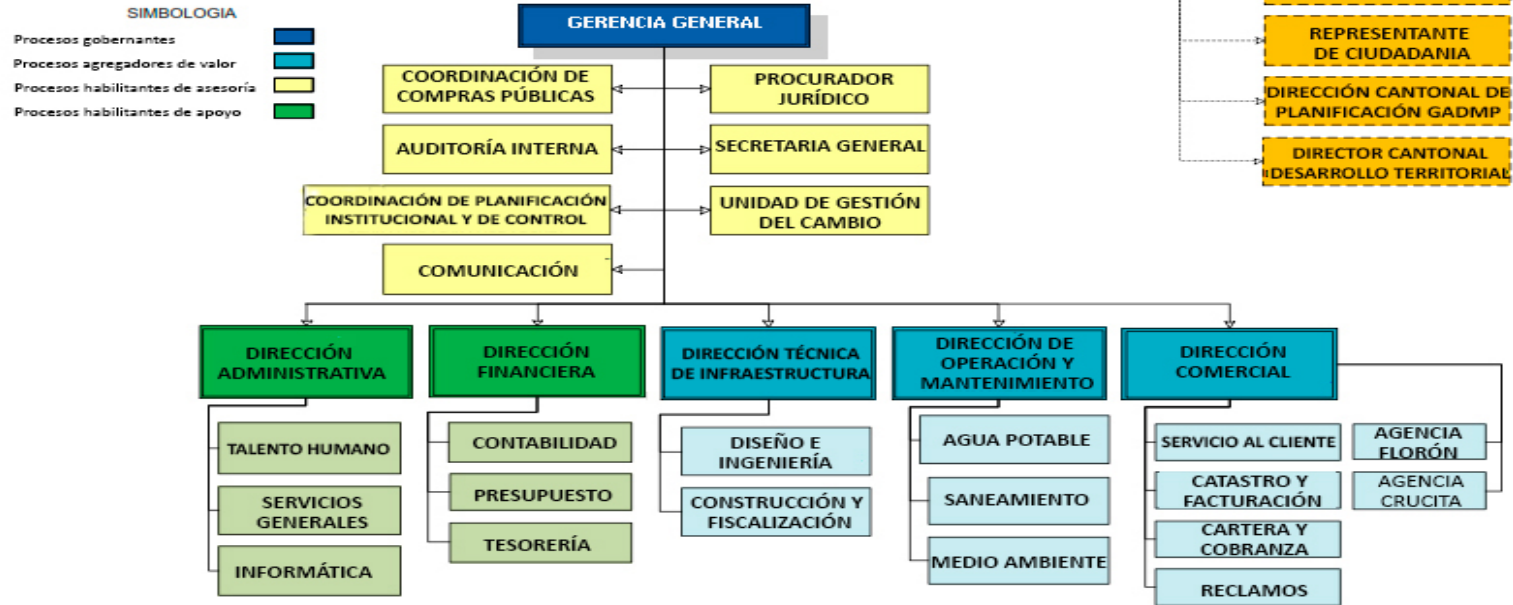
SIMBOLOGIA
Procesos gobernantes
Procesos agregadores de valor
Procesos habilitantes de asesoría
Procesos habilitantes de apoyo

GERENCIA GENERAL

REPRESENTANTE DE CIUDADANIA
DIRECCIÓN CANTONAL DE PLANIFICACIÓN GADMP
DIRECTOR CANTONAL DESARROLLO TERRITORIAL

COORDINACIÓN DE COMPRAS PÚBLICAS
PROCURADOR JURÍDICO
AUDITORÍA INTERNA
SECRETARIA GENERAL
COORDINACIÓN DE PLANIFICACIÓN INSTITUCIONAL Y DE CONTROL
UNIDAD DE GESTIÓN DEL CAMBIO
COMUNICACIÓN

DIRECCIÓN ADMINISTRATIVA
TALENTO HUMANO
SERVICIOS GENERALES
INFORMÁTICA

DIRECCIÓN FINANCIERA
CONTABILIDAD
PRESUPUESTO
TESORERÍA

DIRECCIÓN TÉCNICA DE INFRAESTRUCTURA
DISEÑO E INGENIERÍA
CONSTRUCCIÓN Y FISCALIZACIÓN

DIRECCIÓN DE OPERACIÓN Y MANTENIMIENTO
AGUA POTABLE
SANEAMIENTO
MEDIO AMBIENTE

DIRECCIÓN COMERCIAL
SERVICIO AL CLIENTE
CATASTRO Y FACTURACIÓN
CARTERA Y COBRANZA
RECLAMOS
AGENCIA FLORÓN
AGENCIA CRUCITA